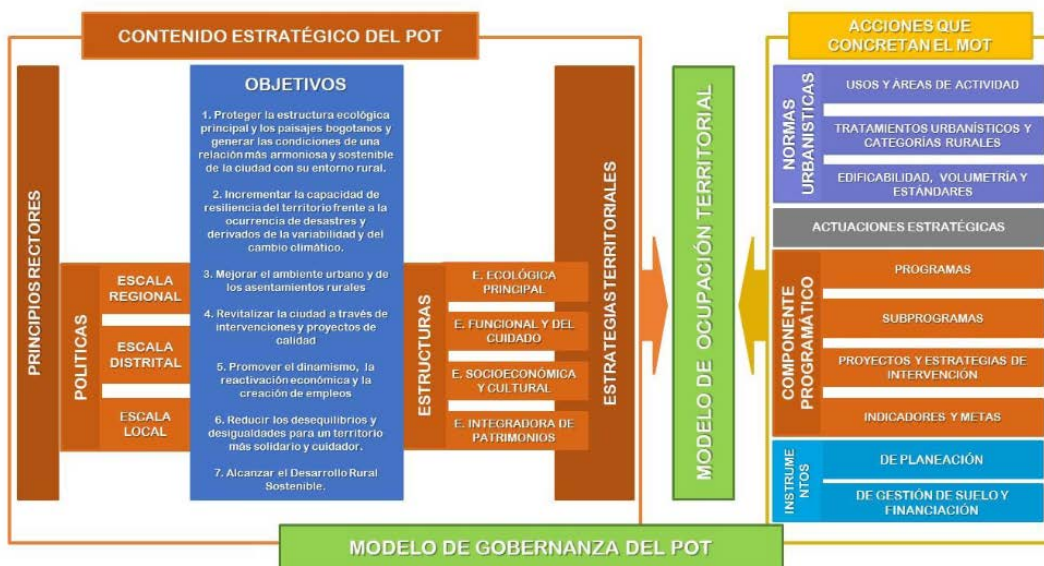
CONTENIDO ESTRATÉGICO DEL POT

PRINCIPIOS RECTORES

POLITICAS

ESCALA REGIONAL

ESCALA DISTRITAL

ESCALA LOCAL

OBJETIVOS

1. Proteger la estructura ecológica principal y los paisajes bogotanos y generar las condiciones de una relación más armoniosa y sostenible de la ciudad con su entorno rural.

2. Incrementar la capacidad de resiliencia del territorio frente a la ocurrencia de desastres y derivados de la variabilidad y del cambio climático.

3. Mejorar el ambiente urbano y de los asentamientos rurales

4. Revitalizar la ciudad a través de intervenciones y proyectos de calidad

5. Promover el dinamismo, la reactivación económica y la creación de empleos

6. Reducir los desequilibrios y desigualdades para un territorio más solidario y cuidador.

7. Alcanzar el Desarrollo Rural Sostenible.

ESTRUCTURAS

E. ECOLÓGICA PRINCIPAL

E. FUNCIONAL Y DEL CUIDADO

E. SOCIOECONÓMICA Y CULTURAL

E. INTEGRADORA DE PATRIMONIOS

ESTRATEGIAS TERRITORIALES

MODELO DE OCUPACIÓN TERRITORIAL

ACCIONES QUE CONCRETAN EL MOT

NORMAS URBANISTICAS

USOS Y ÁREAS DE ACTIVIDAD

TRATAMIENTOS URBANÍSTICOS Y CATEGORÍAS RURALES

EDIFICABILIDAD, VOLUMETRÍA Y ESTÁNDARES

ACTUACIONES ESTRATÉGICAS

COMPONENTE PROGRAMÁTICO

PROGRAMAS

SUBPROGRAMAS

PROYECTOS Y ESTRATEGIAS DE INTERVENCIÓN

INDICADORES Y METAS

INSTRUMENTOS

DE PLANEACIÓN

DE GESTIÓN DE SUELO Y FINANCIACIÓN

MODELO DE GOBERNANZA DEL POT